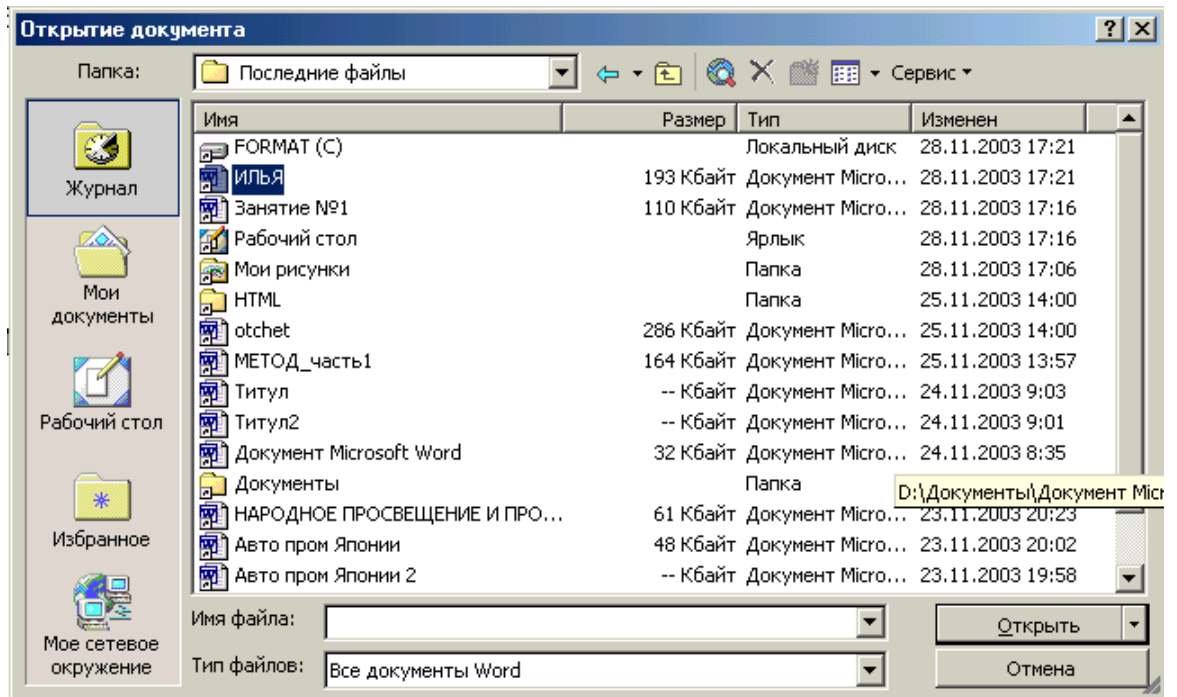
Открытие документа

?

Папка: Последние файлы

Сервис

Журнал

Мои документы

Рабочий стол

Избранное

Мое сетевое окружение

| Имя | Размер | Тип | Изменен |
|---|---|---|---|
| FORMAT (C) | | Локальный диск | 28.11.2003 17:21 |
| ИЛЬЯ | 193 Кбайт | Документ Micro... | 28.11.2003 17:21 |
| Занятие №1 | 110 Кбайт | Документ Micro... | 28.11.2003 17:16 |
| Рабочий стол | | Ярлык | 28.11.2003 17:16 |
| Мои рисунки | | Папка | 28.11.2003 17:06 |
| HTML | | Папка | 25.11.2003 14:00 |
| otchet | 286 Кбайт | Документ Micro... | 25.11.2003 14:00 |
| МЕТОД_часть1 | 164 Кбайт | Документ Micro... | 25.11.2003 13:57 |
| Титул | -- Кбайт | Документ Micro... | 24.11.2003 9:03 |
| Титул2 | -- Кбайт | Документ Micro... | 24.11.2003 9:01 |
| Документ Microsoft Word | 32 Кбайт | Документ Micro... | 24.11.2003 8:35 |
| Документы | | Папка | |
| НАРОДНОЕ ПРОСВЕЩЕНИЕ И ПРО... | 61 Кбайт | Документ Micro... | 23.11.2003 20:23 |
| Авто пром Японии | 48 Кбайт | Документ Micro... | 23.11.2003 20:02 |
| Авто пром Японии 2 | -- Кбайт | Документ Micro... | 23.11.2003 19:58 |

D:\Документы\Документ Mic

Имя файла:

Тип файлов: Все документы Word

Открыть

Отмена